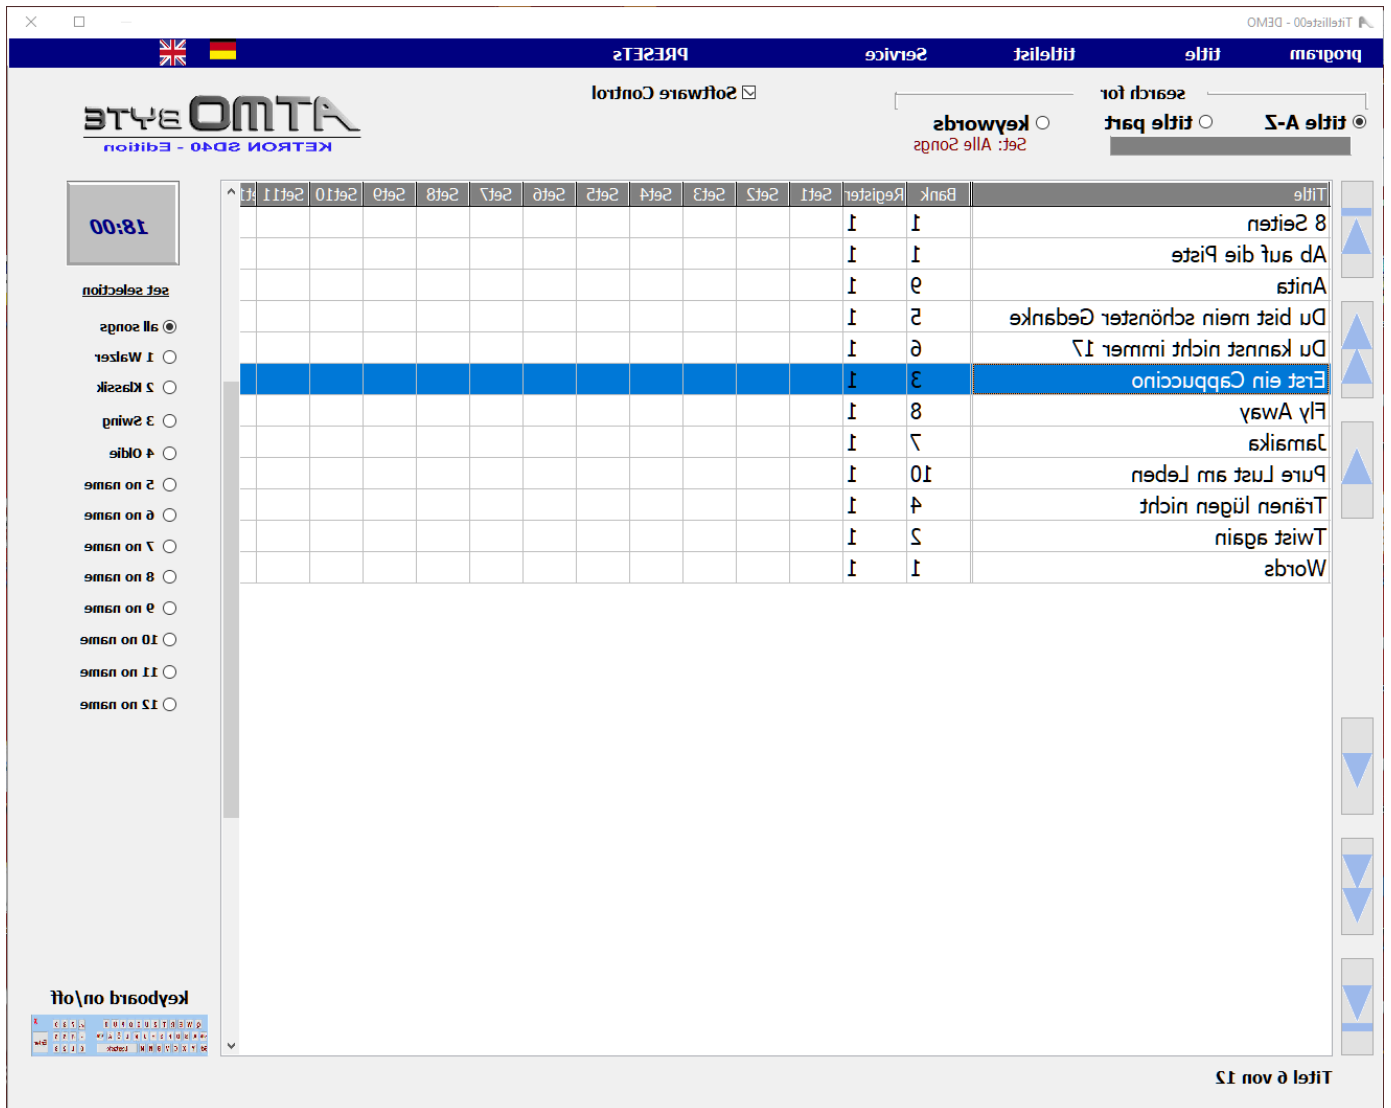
Titellist00 - DEMO

program titel titellist service PRESETs

search for
titel A-Z titel part keywords
Set: Alle Songs

Software Control

ATMO BYTE
KETRON SD40 - Edition

18:00

set selection
alle Songs
1 Walzer
2 Klassik
3 Swing
4 Oldie
5 no name
6 no name
7 no name
8 no name
9 no name
10 no name
11 no name
12 no name

| Titel | Bank | Register | Set1 | Set2 | Set3 | Set4 | Set5 | Set6 | Set7 | Set8 | Set9 | Set10 | Set11 |
|---|---|---|---|---|---|---|---|---|---|---|---|---|---|
| 8 Seiten | 1 | 1 | | | | | | | | | | | |
| Ab auf die Piste | 1 | 1 | | | | | | | | | | | |
| Anita | 6 | 1 | | | | | | | | | | | |
| Du bist mein schönster Gedanke | 5 | 1 | | | | | | | | | | | |
| Du kannst nicht immer 17 | 6 | 1 | | | | | | | | | | | |
| Erst ein Cappuccino | 3 | 1 | | | | | | | | | | | |
| Fly Away | 8 | 1 | | | | | | | | | | | |
| Jamaika | 7 | 1 | | | | | | | | | | | |
| Pure Lust am Leben | 10 | 1 | | | | | | | | | | | |
| Tränen lügen nicht | 4 | 1 | | | | | | | | | | | |
| Twist again | 2 | 1 | | | | | | | | | | | |
| Words | 1 | 1 | | | | | | | | | | | |

keyboard on/off

Titel 6 von 12